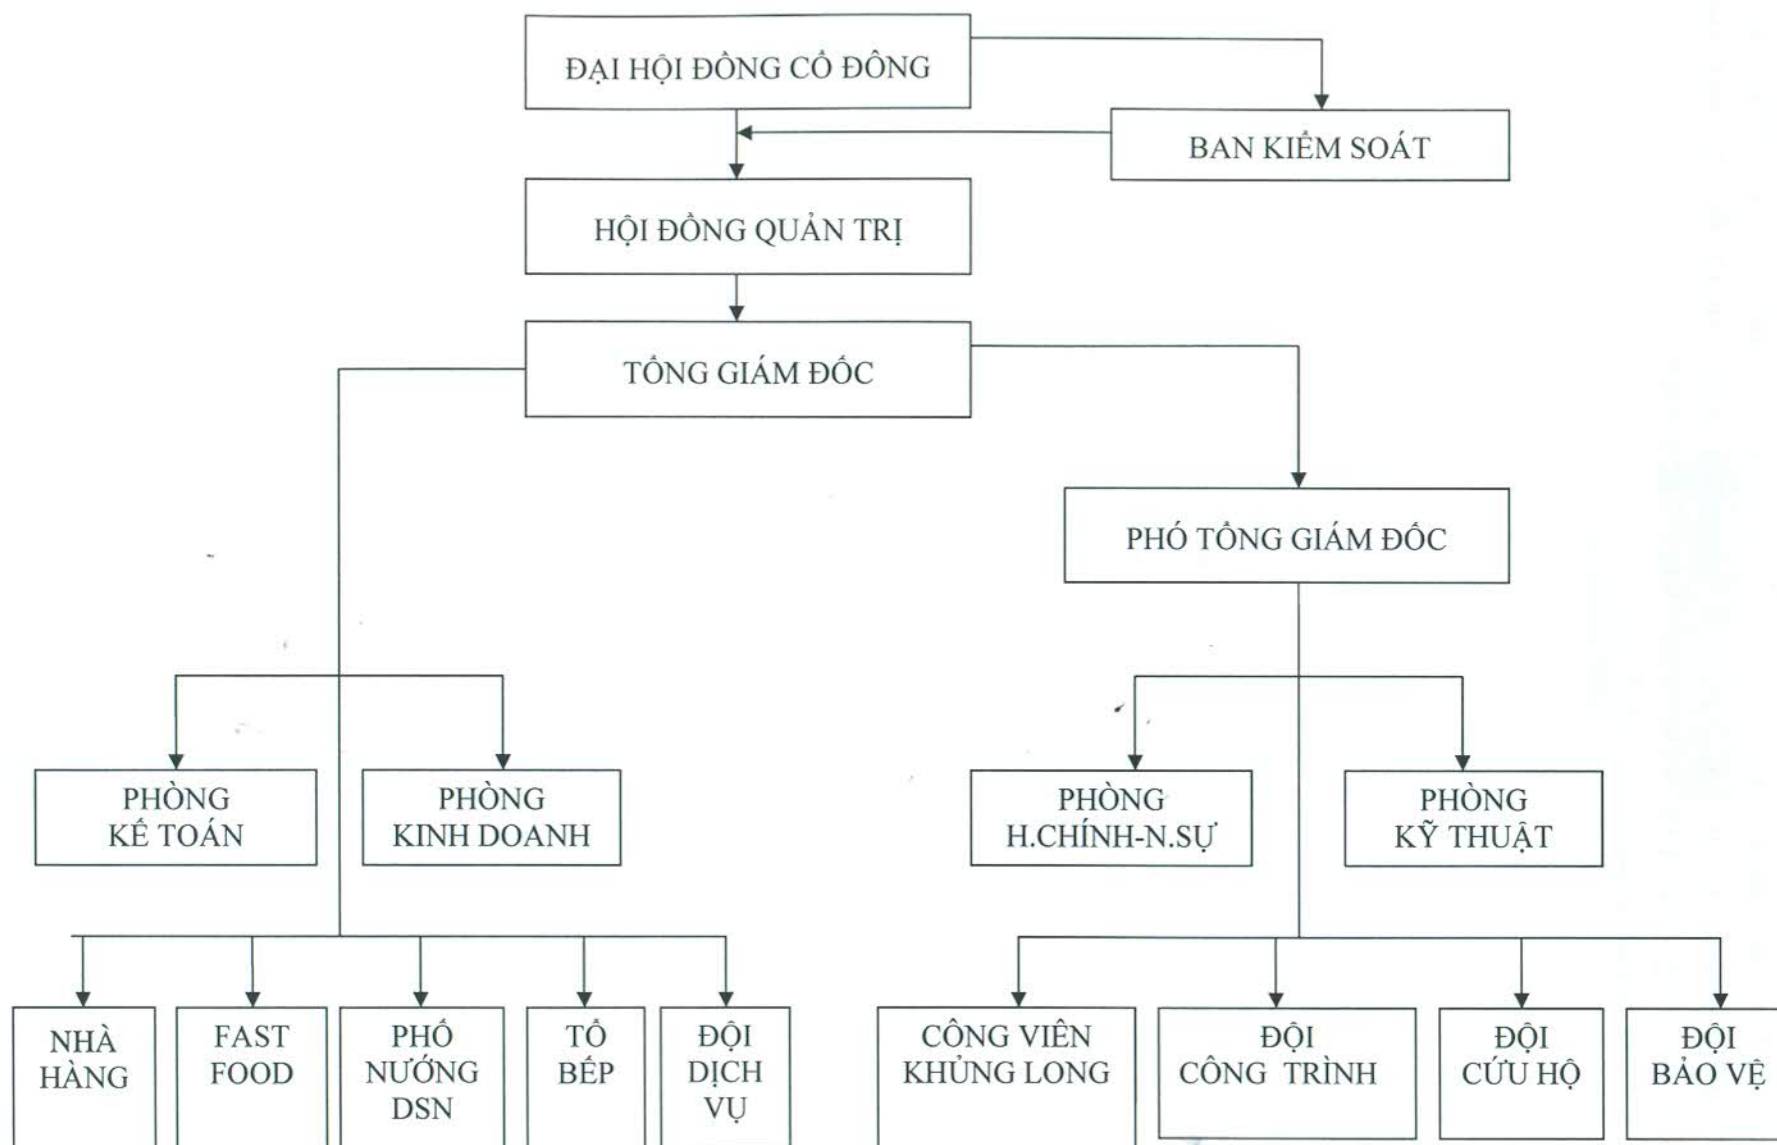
ĐẠI HỘI ĐỒNG CỔ ĐÔNG

BAN KIỂM SOÁT

HỘI ĐỒNG QUẢN TRỊ

TỔNG GIÁM ĐỐC

PHÓ TỔNG GIÁM ĐỐC

PHÒNG KẾ TOÁN

PHÒNG KINH DOANH

PHÒNG H.CHÍNH-N.SỰ

PHÒNG KỸ THUẬT

NHÀ HÀNG

FAST FOOD

PHỐ NƯỚNG DSN

TỔ BẾP

ĐỘI DỊCH VỤ

CÔNG VIÊN KHỦNG LONG

ĐỘI CÔNG TRÌNH

ĐỘI CỨU HỘ

ĐỘI BẢO VỆ